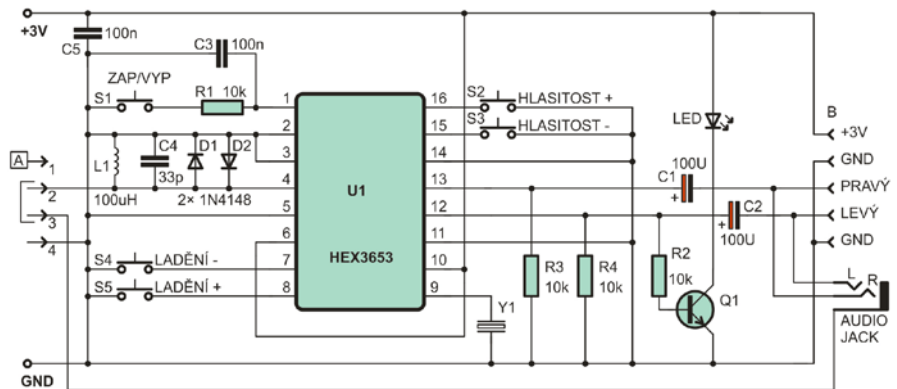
+3V
C5
100n
C3 100n
S1 ZAP/VYP
R1 10k
1
2
3
4
5
6
7
8
16
15
14
13
12
11
10
9
U1
HEX3653
S2 HLASITOST +
S3 HLASITOST -
LED
B
+3V
GND
PRAVÝ
LEVÝ
GND
A
1
2
3
4
L1
100uH
C4
33p
D1
D2
2× 1N4148
S4 LADĚNÍ -
S5 LADĚNÍ +
Y1
R3
10k
R4
10k
R2
10k
Q1
C1
100U
+
C2
+
100U
L
R
AUDIO
JACK
GND